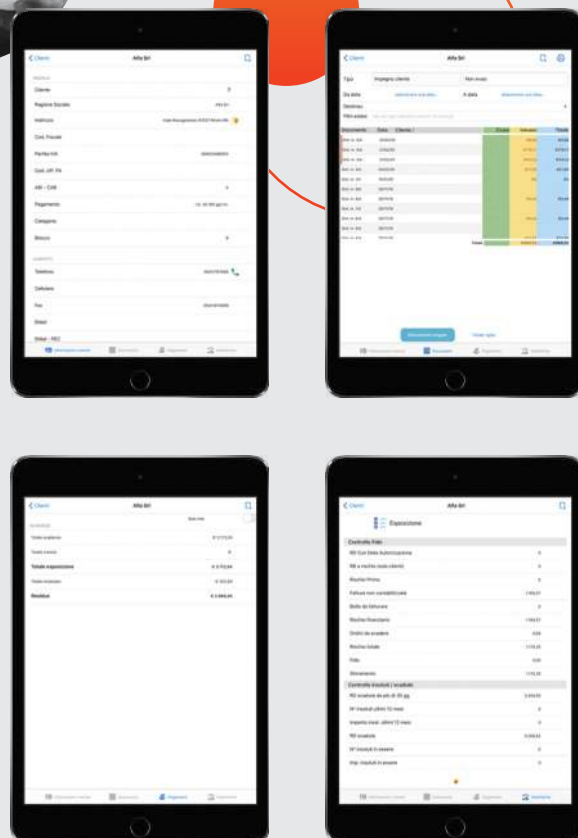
Clienti
Alfa Srl

Cliente
Ragione Sociale
Indirizzo
Cod. Fiscale
Partita IVA
Cod. Uff. PA
ABI - CAB
Pagamento
Categoria
Blocco

Telefono
Cellulare
Fax
Email
Email - PEC

Clienti
Alfa Srl
Tipo
Impegno cliente
Non evasi
Da data
A data
Destinaz.
Filtro
Documento
Data
Cliente
Totale

Clienti
Alfa Srl
Totale scadenze
Totale insoluti
Totale esposizione
Totale impegni
Residuo

Clienti
Alfa Srl
Esposizione
Controllo Fido
Rischio Primo
Fatture non contabilizzate
Bolle da fatturare
Rischio finanziario
Ordini da evadere
Rischio totale
Fido
Sforamento
Controllo insoluti / scaduti
Rif. scadute
N° insoluti ultimi 12 mesi
Importo insol. ultimi 12 mesi
Rif. scadute
N° insoluti in essere
Imp. insoluti in essere